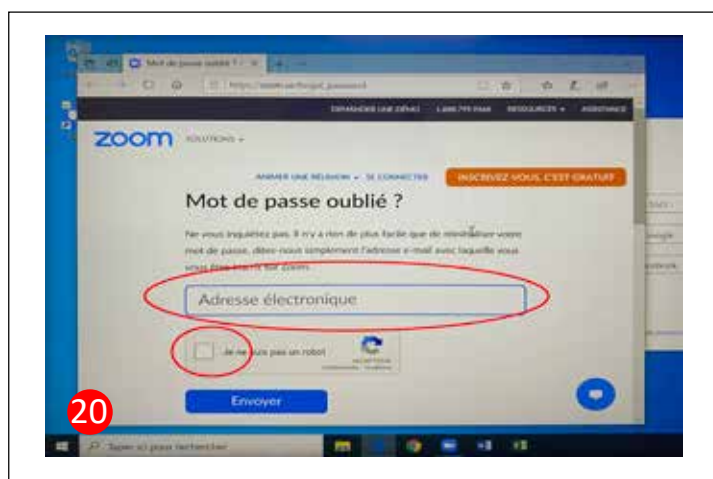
Mot de passe oublié ? ×

https://zoom.us/forgot_password

DEMANDER UNE DÉMO 1.888.799.9666 RESSOURCES ASSISTANCE

zoom SOLUTIONS

ANIMER UNE RÉUNION SE CONNECTER INSCRIVEZ-VOUS, C'EST GRATUIT

Mot de passe oublié ?

Ne vous inquiétez pas. Il n'y a rien de plus facile que de réinitialiser votre mot de passe, dites-nous simplement l'adresse e-mail avec laquelle vous vous êtes inscrit sur Zoom.

Adresse électronique

Je ne suis pas un robot

Envoyer

20

Taper ici pour rechercher